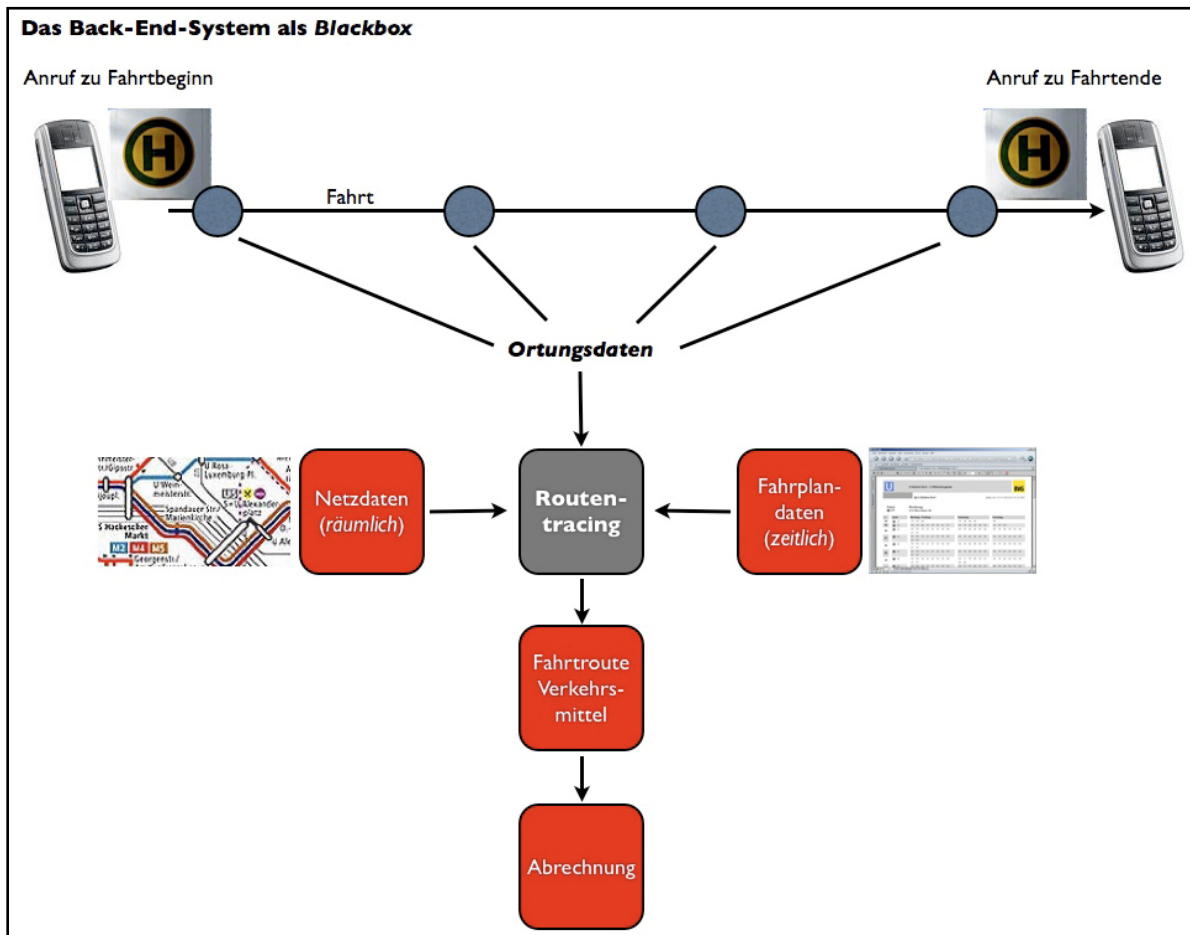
Das Back-End-System als *Blackbox*

Anruf zu Fahrtbeginn

Anruf zu Fahrtende

H

H

Fahrt

*Ortungsdaten*

U Rosa-Luxemburg Pl.

U Weinmeisterstr.

Spandauer Str./ Marienkirche

S+U Alexanderplatz

S Hackescher Markt

M2 M4 M5

Georgenstr.

Netzdaten (*räumlich*)

Routentracing

Fahrplandaten (*zeitlich*)

BVG

Fahrtroute Verkehrsmittel

Abrechnung